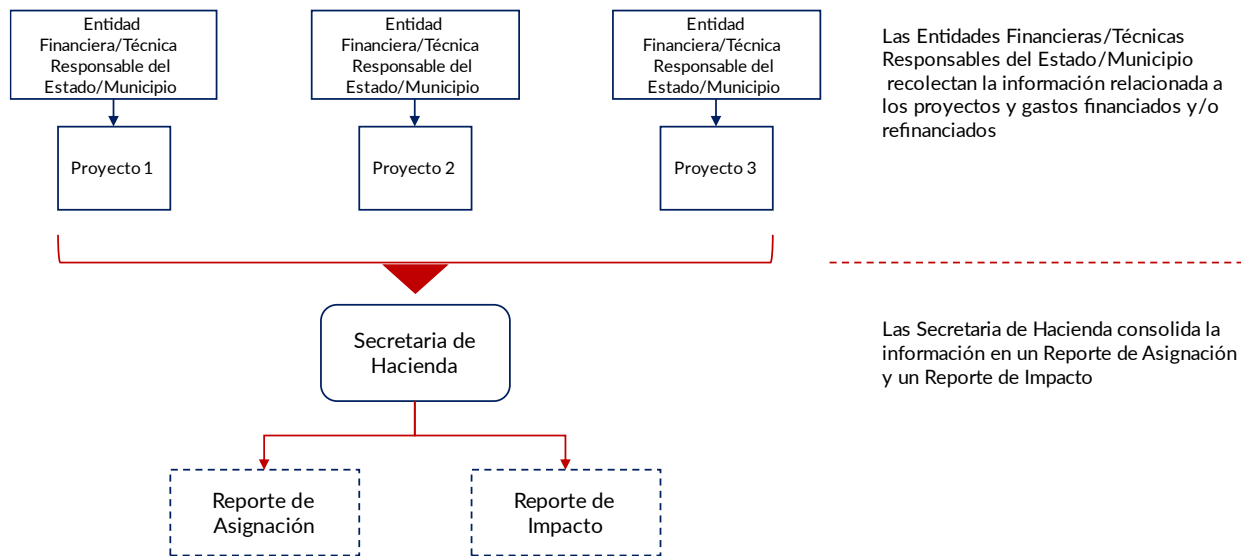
Entidad Financiera/Técnica Responsable del Estado/Municipio

Entidad Financiera/Técnica Responsable del Estado/Municipio

Entidad Financiera/Técnica Responsable del Estado/Municipio

Proyecto 1

Proyecto 2

Proyecto 3

Las Entidades Financieras/Técnicas Responsables del Estado/Municipio recolectan la información relacionada a los proyectos y gastos financiados y/o refinanciados

Secretaria de Hacienda

Las Secretaria de Hacienda consolida la información en un Reporte de Asignación y un Reporte de Impacto

Reporte de Asignación

Reporte de Impacto